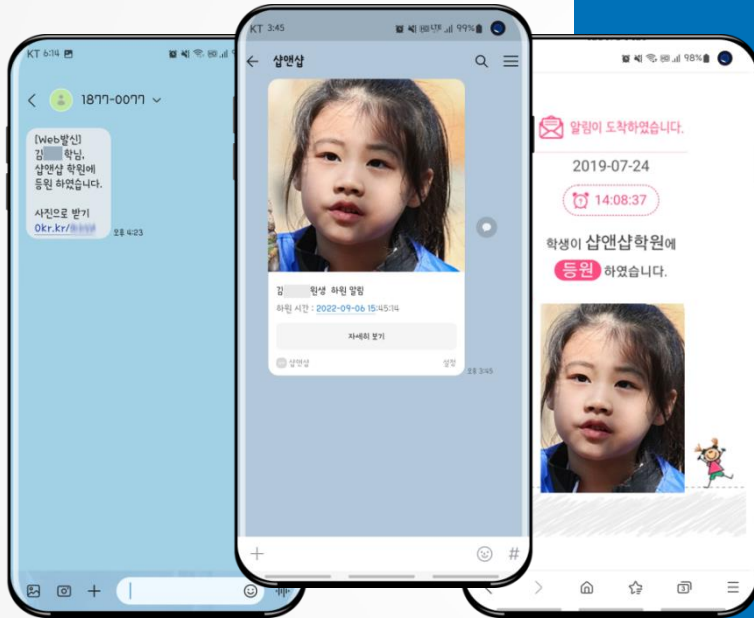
KT 6:14

1877-0077

[Web발신]
김 학님,
샵앤샵 학원에
등원 하였습니다.

사진으로 받기
0kr.kr/

오후 4:23

KT 3:45 99%

샵앤샵

김 원생 하원 알림
하원 시간 : 2022-09-06 15:45:14

자세히 보기

샵앤샵

설정

오후 3:45

98%

알림이 도착하였습니다.

2019-07-24

14:08:37

학생이 샵앤샵학원에
등원 하였습니다.